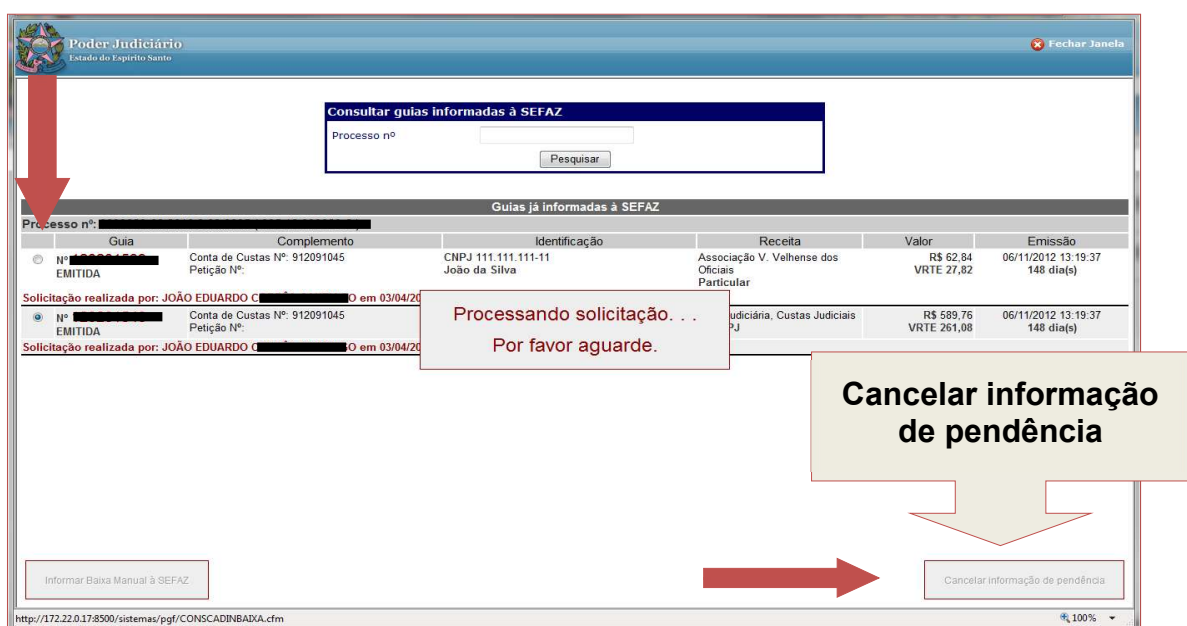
Poder Judiciário
Estado do Espírito Santo

Fechar Janela

Consultar guias informadas à SEFAZ

Processo nº

Pesquisar

Guias já informadas à SEFAZ

Processo nº: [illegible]

| | Guia | Complemento | Identificação | Receita | Valor | Emissão |
|---|---|---|---|---|---|---|
| | Nº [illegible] EMITIDA | Conta de Custas Nº: 912091045 Petição Nº: | CNPJ 111.111.111-11 João da Silva | Associação V. Velhense dos Oficiais Particular | R$ 62,84 VRTE 27,82 | 06/11/2012 13:19:37 148 dia(s) |

Solicitação realizada por: JOÃO EDUARDO C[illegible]O em 03/04/20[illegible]

| | Guia | Complemento | Identificação | Receita | Valor | Emissão |
|---|---|---|---|---|---|---|
| | Nº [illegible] EMITIDA | Conta de Custas Nº: 912091045 Petição Nº: | | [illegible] Judiciária, Custas Judiciais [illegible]PJ | R$ 589,76 VRTE 261,08 | 06/11/2012 13:19:37 148 dia(s) |

Solicitação realizada por: JOÃO EDUARDO C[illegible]O em 03/04/20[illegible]

Processando solicitação. . .
Por favor aguarde.

Cancelar informação de pendência

Informar Baixa Manual à SEFAZ

Cancelar informação de pendência

http://172.22.0.17:8500/sistemas/pgf/CONSCADINBAIXA.cfm

100%